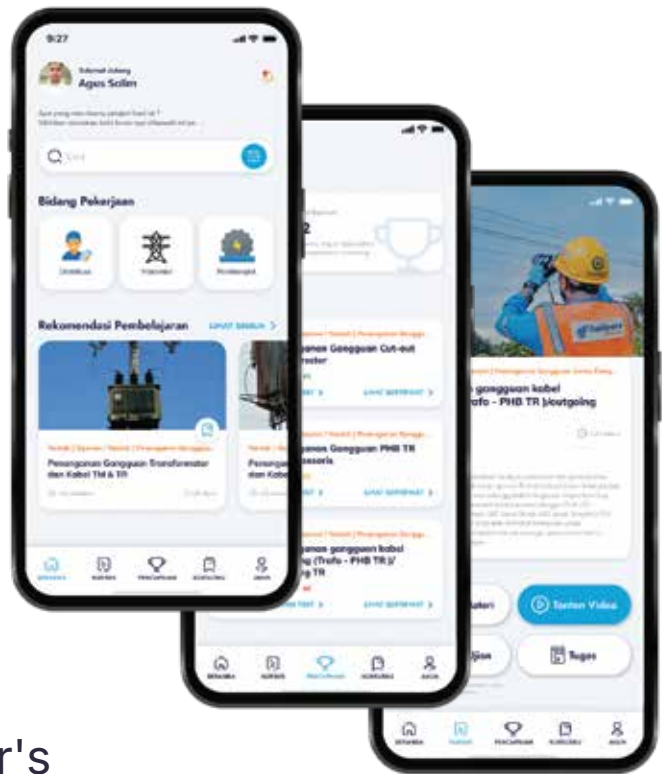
9:27

Selamat datang
Ages Salim

Cari

Bidang Pekerjaan

Distribusi

Transmisi

Pembangkit

Rekomendasi Pembelajaran

LIHAT SEMUA >

Penanganan Gangguan Transformator dan Kabel TM & TR

Penang dan Kabe

BERANDA

KURSUS

PENCAPAIAN

KONSELING

AKUN

2

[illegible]nganan Gangguan Cut-out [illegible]rester

LIHAT SERTIFIKAT >

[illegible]nganan Gangguan PHB TR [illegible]ssoris

LIHAT SERTIFIKAT >

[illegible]nganan gangguan kabel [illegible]ng (Trafo - PHB TR )/ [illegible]ng TR

LIHAT SERTIFIKAT >

BERANDA

KURSUS

PENCAPAIAN

KONSELING

AKUN

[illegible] gangguan kabel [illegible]afo - PHB TR )/outgoing

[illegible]ateri

Tonton Video

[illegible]ujian

Tugas

BERANDA

KURSUS

PENCAPAIAN

KONSELING

AKUN

r's